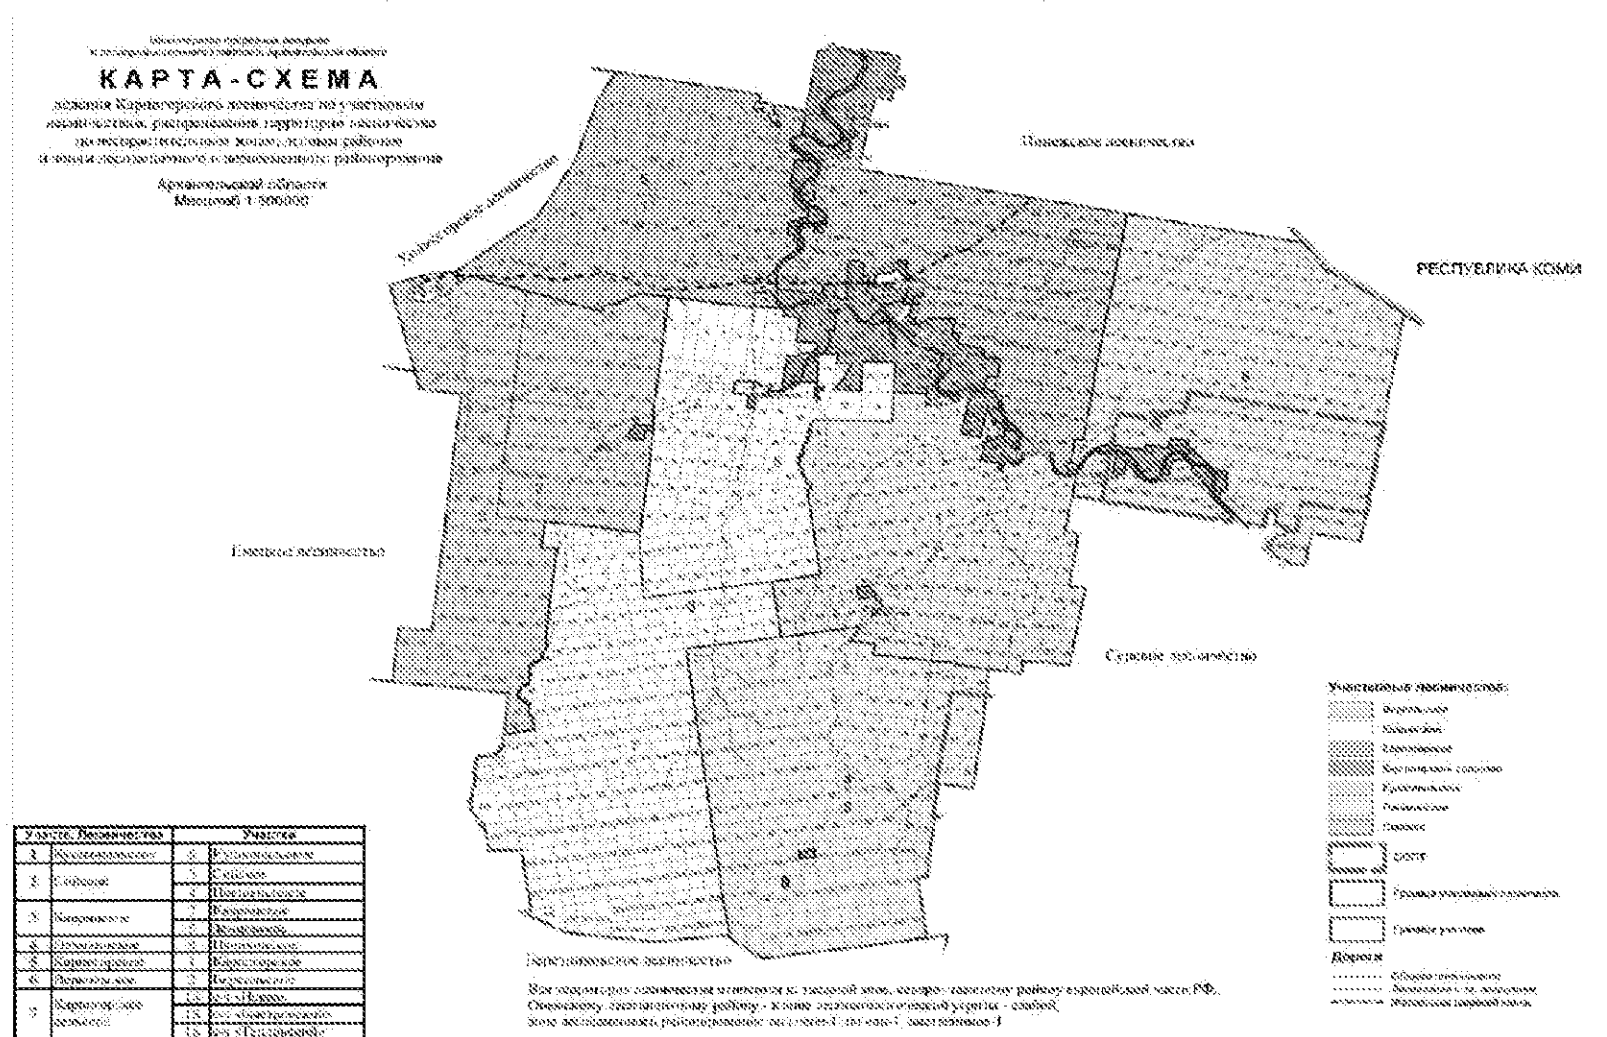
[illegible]

КАРТА-СХЕМА

деления Карпогорского лесничества по участковым лесничествам, распределение территории лесничества по лесорастительным зонам, лесным районам и зонам лесопожарного и лесозащитного районирования

Архангельской области
Масштаб 1:500000

Пинежское лесничество

РЕСПУБЛИКА КОМИ

Усть-Двинское лесничество

Емецкое лесничество

Сурское лесничество

Верхнетоемское лесничество

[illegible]
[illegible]
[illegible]

Участковые лесничества:
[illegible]
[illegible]
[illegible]
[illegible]
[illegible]
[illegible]
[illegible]

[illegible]
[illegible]
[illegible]

Дороги
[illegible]
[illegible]
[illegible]

| Участк. Лесничества | | Участки | |
|---|---|---|---|
| 1 | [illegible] | 1 | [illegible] |
| 2 | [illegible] | 2 | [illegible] |
| | | 3 | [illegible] |
| 3 | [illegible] | 4 | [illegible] |
| | | 5 | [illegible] |
| 4 | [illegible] | 6 | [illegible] |
| 5 | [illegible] | 7 | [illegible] |
| 6 | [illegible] | 8 | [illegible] |
| 7 | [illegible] | 10 | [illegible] |
| | | 11 | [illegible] |
| | | 12 | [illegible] |